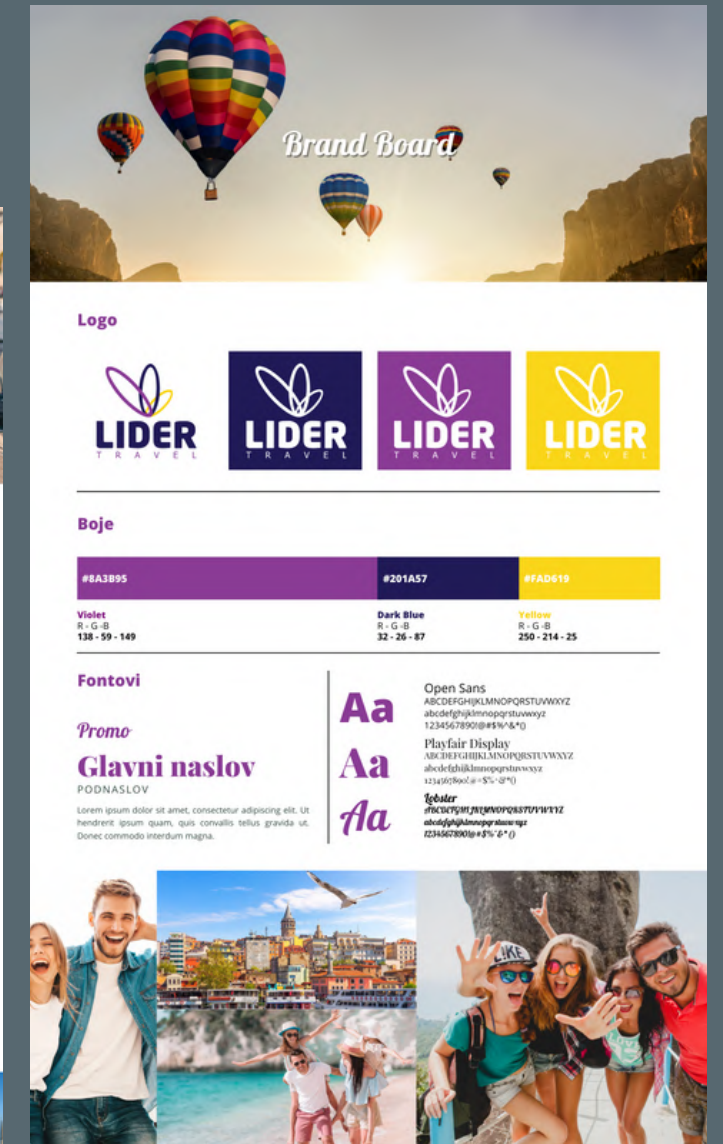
Brand Board

Logo

LIDER TRAVEL

LIDER TRAVEL

LIDER TRAVEL

LIDER TRAVEL

Boje

#8A3B95

#201A57

#FAD619

Violet
R - G -B
138 - 59 - 149

Dark Blue
R - G -B
32 - 26 - 87

Yellow
R - G -B
250 - 214 - 25

Fontovi

Promo

Glavni naslov

PODNASLOV

Lorem ipsum dolor sit amet, consectetur adipiscing elit. Ut hendrerit ipsum quam, quis convallis tellus gravida ut. Donec commodo interdum magna.

Aa

Aa

Aa

Open Sans
ABCDEFGHIJKLMNOPQRSTUVWXYZ
abcdefghijklmnopqrstuvwxyz
1234567890!@#$%^&*()

Playfair Display
ABCDEFGHIJKLMNOPQRSTUVWXYZ
abcdefghijklmnopqrstuvwxyz
1234567890!@#$%^&*()

Lobster
ABCDEFGHIJKLMNOPQRSTUVWXYZ
abcdefghijklmnopqrstuvwxyz
1234567890!@#$%^&*()

LIKE